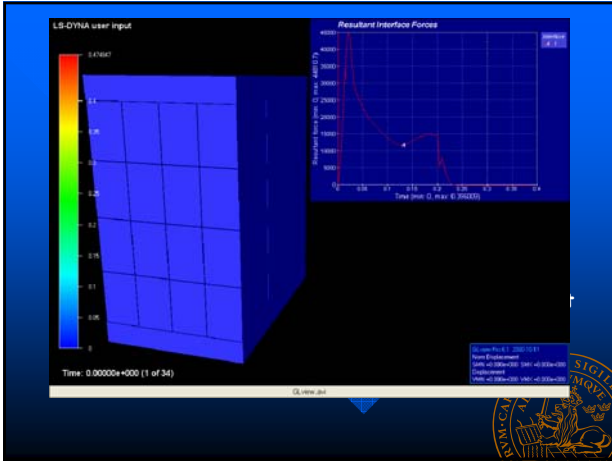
LS-DYNA user input

0.474947
0.4
0.35
0.3
0.25
0.2
0.15
0.1
0.05
0

Time: 0.00000e+000 (1 of 34)

Resultant Interface Forces

Interface
# 1

40000
35000
30000
25000
20000
15000
10000
5000
0

Resultant force (min: 0, max: 40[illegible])

0 0.05 0.1 0.15 0.2 0.25 0.3 0.35 0.4
Time (min: 0, max: 0.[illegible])

GLview Pro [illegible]
Nom Displacement
SMIN +0.000e+000 SMX +0.000e+000
Displacement
VMIN +0.000e+000 VMX +0.000e+000

GLview.avi

SIGIL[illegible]